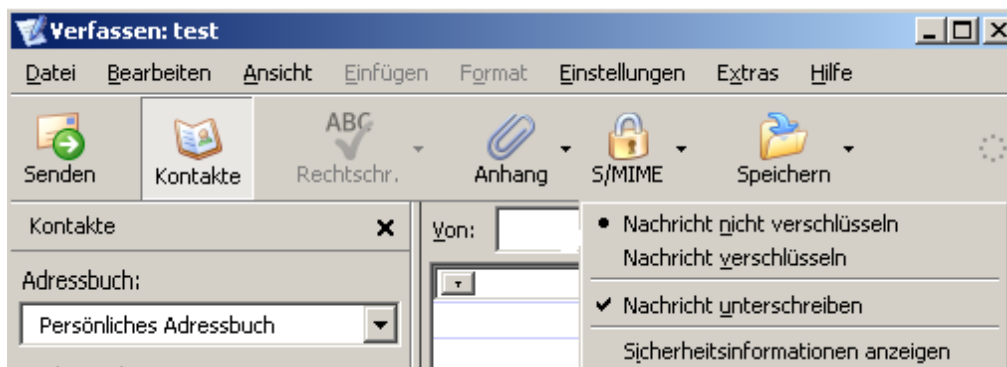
Verfassen: test

Datei Bearbeiten Ansicht Einfügen Format Einstellungen Extras Hilfe

ABC

Senden Kontakte Rechtschr. Anhang S/MIME Speichern

Kontakte

Adressbuch:

Persönliches Adressbuch

Von:

Nachricht nicht verschlüsseln
Nachricht verschlüsseln
Nachricht unterschreiben
Sicherheitsinformationen anzeigen